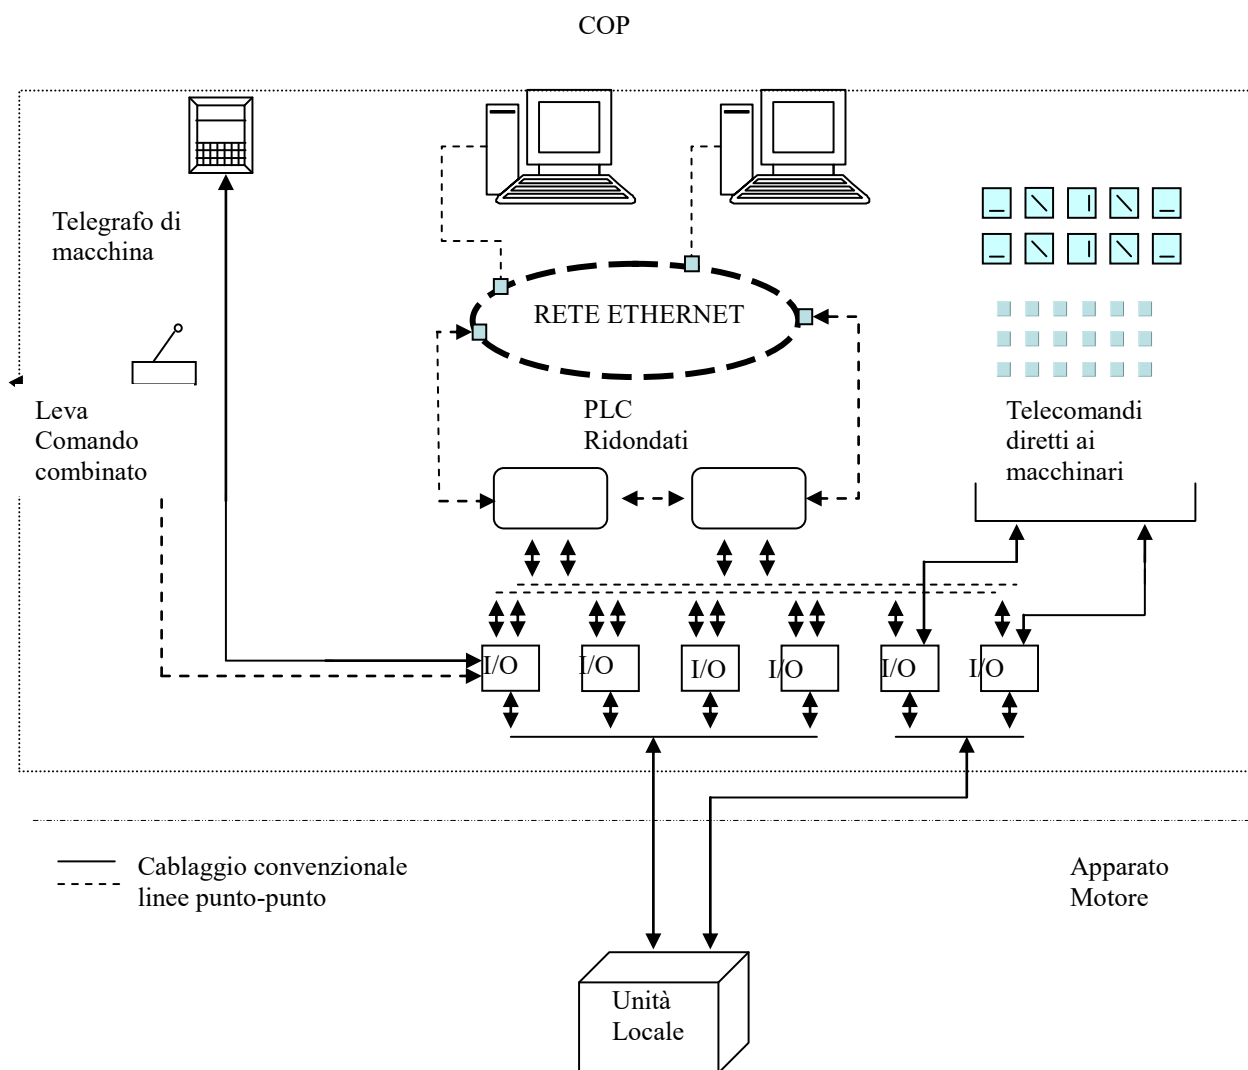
COP

Telegrafo di macchina

RETE ETHERNET

Leva Comando combinato

PLC Ridondati

Telecomandi diretti ai macchinari

I/O I/O I/O I/O I/O I/O

Cablaggio convenzionale
linee punto-punto

Apparato Motore

Unità Locale